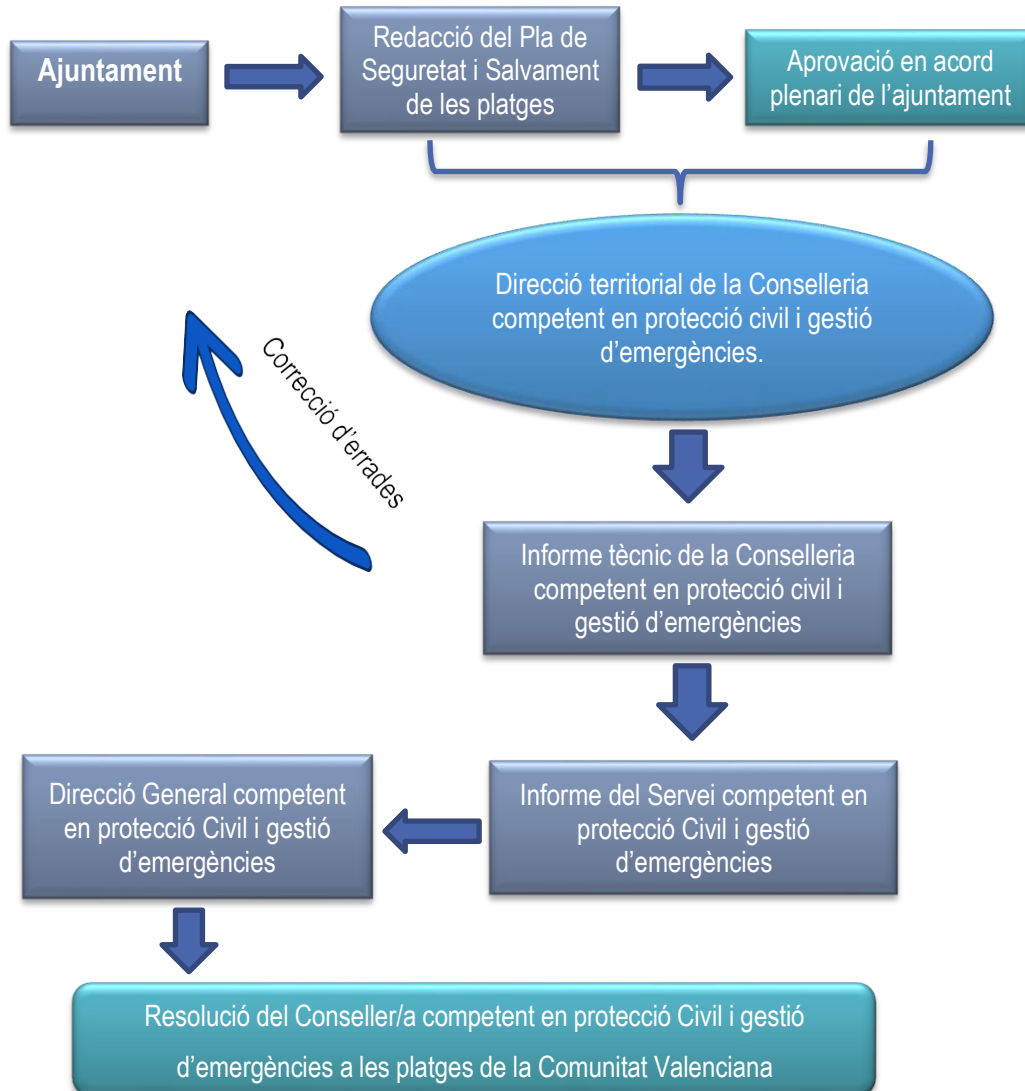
Ajuntament

Redacció del Pla de Seguretat i Salvament de les platges

Aprovació en acord plenari de l'ajuntament

Direcció territorial de la Conselleria competent en protecció civil i gestió d'emergències.

Correcció d'errades

Informe tècnic de la Conselleria competent en protecció civil i gestió d'emergències

Informe del Servei competent en protecció Civil i gestió d'emergències

Direcció General competent en protecció Civil i gestió d'emergències

Resolució del Conseller/a competent en protecció Civil i gestió d'emergències a les platges de la Comunitat Valenciana